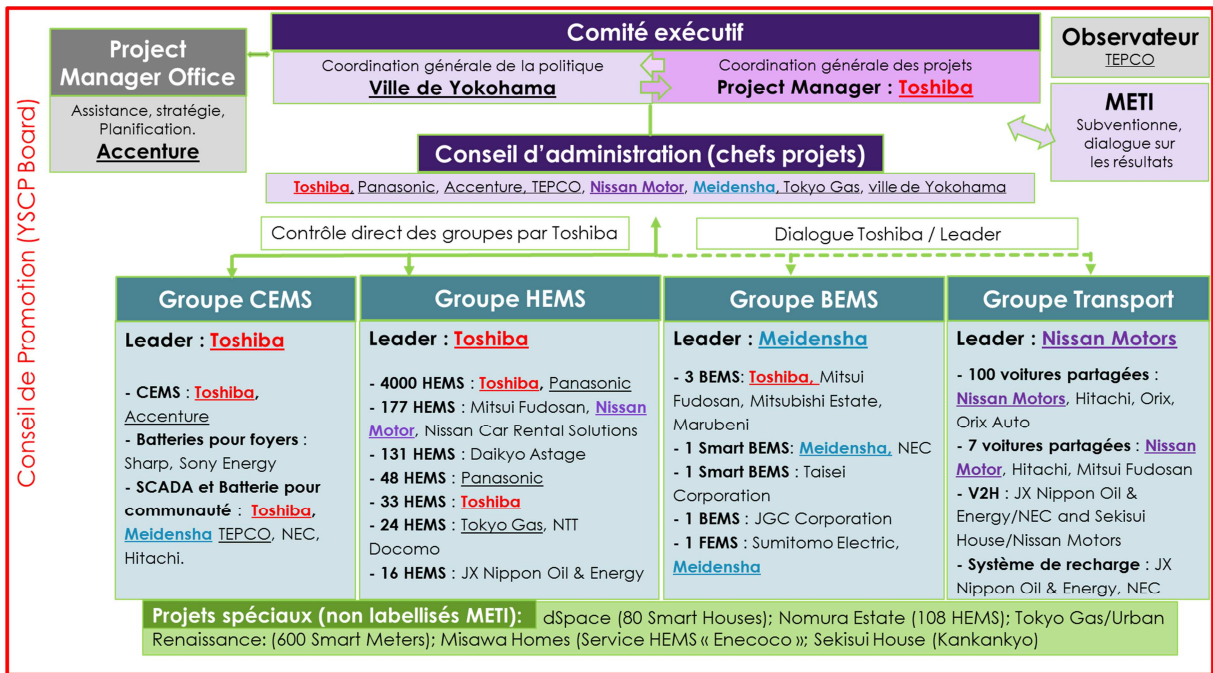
Conseil de Promotion (YSCP Board)

Project Manager Office
Assistance, stratégie, Planification.
Accenture

Comité exécutif
Coordination générale de la politique
Ville de Yokohama
Coordination générale des projets
Project Manager : Toshiba

Observateur
TEPCO

METI
Subventionne, dialogue sur les résultats

Conseil d'administration (chefs projets)
Toshiba, Panasonic, Accenture, TEPCO, Nissan Motor, Meidensha, Tokyo Gas, ville de Yokohama

Contrôle direct des groupes par Toshiba
Dialogue Toshiba / Leader

Groupe CEMS
Leader : Toshiba
- CEMS : Toshiba, Accenture
- Batteries pour foyers : Sharp, Sony Energy
- SCADA et Batterie pour communauté : Toshiba, Meidensha TEPCO, NEC, Hitachi.

Groupe HEMS
Leader : Toshiba
- 4000 HEMS : Toshiba, Panasonic
- 177 HEMS : Mitsui Fudosan, Nissan Motor, Nissan Car Rental Solutions
- 131 HEMS : Daikyo Astage
- 48 HEMS : Panasonic
- 33 HEMS : Toshiba
- 24 HEMS : Tokyo Gas, NTT Docomo
- 16 HEMS : JX Nippon Oil & Energy

Groupe BEMS
Leader : Meidensha
- 3 BEMS: Toshiba, Mitsui Fudosan, Mitsubishi Estate, Marubeni
- 1 Smart BEMS: Meidensha, NEC
- 1 Smart BEMS : Taisei Corporation
- 1 BEMS : JGC Corporation
- 1 FEMS : Sumitomo Electric, Meidensha

Groupe Transport
Leader : Nissan Motors
- 100 voitures partagées : Nissan Motors, Hitachi, Orix, Orix Auto
- 7 voitures partagées : Nissan Motor, Hitachi, Mitsui Fudosan
- V2H : JX Nippon Oil & Energy/NEC and Sekisui House/Nissan Motors
- Système de recharge : JX Nippon Oil & Energy, NEC

Projets spéciaux (non labellisés METI): dSpace (80 Smart Houses); Nomura Estate (108 HEMS); Tokyo Gas/Urban Renaissance: (600 Smart Meters); Misawa Homes (Service HEMS « Enecoco »; Sekisui House (Kankankyo)